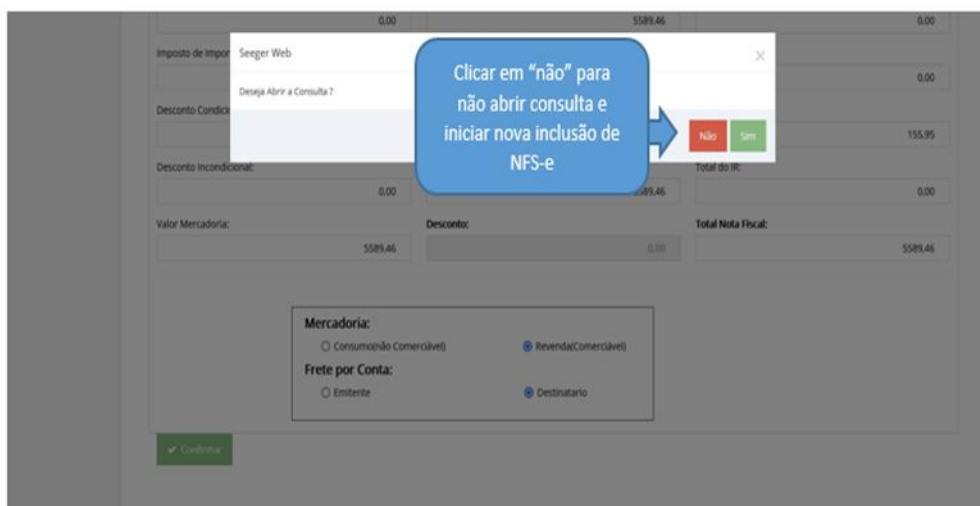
0,00

5589,46

0,00

Imposto de Impor

Seeger Web

Deseja Abrir a Consulta ?

×

Clicar em "não" para não abrir consulta e iniciar nova inclusão de NFS-e

Não

Sim

0,00

Desconto Condici

155,95

Desconto Incondicional:

0,00

5589,46

Total do IR:

0,00

Valor Mercadoria:

5589,46

Desconto:

0,00

Total Nota Fiscal:

5589,46

Mercadoria:

Consumo(não Comerciável)

Revenda(Comerciável)

Frete por Conta:

Emitente

Destinatario

Confirmar